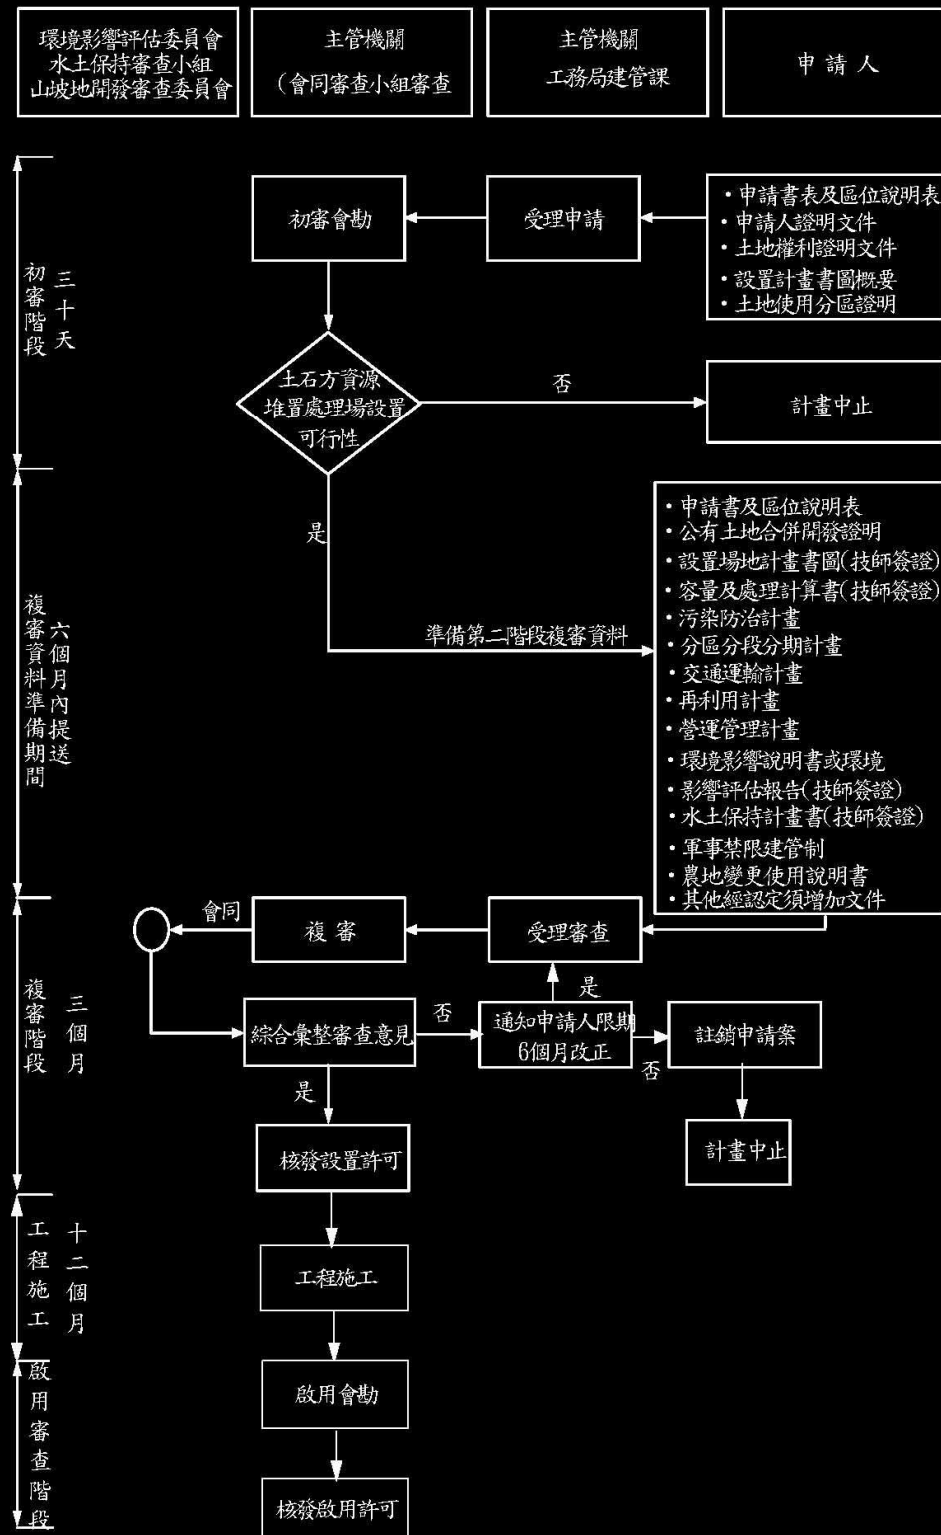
環境影響評估委員會
水土保持審查小組
山坡地開發審查委員會

主管機關
（會同審查小組審查

主管機關
工務局建管課

申請人

初審階段 三十天

初審會勘

受理申請

・申請書表及區位說明表
・申請人證明文件
・土地權利證明文件
・設置計畫書圖概要
・土地使用分區證明

土石方資源堆置處理場設置可行性

否

計畫中止

是

複審資料準備期間 六個月內提送

準備第二階段複審資料

・申請書及區位說明表
・公有土地合併開發證明
・設置場地計畫書圖(技師簽證)
・容量及處理計算書(技師簽證)
・污染防治計畫
・分區分段分期計畫
・交通運輸計畫
・再利用計畫
・營運管理計畫
・環境影響說明書或環境
・影響評估報告(技師簽證)
・水土保持計畫書(技師簽證)
・軍事禁限建管制
・農地變更使用說明書
・其他經認定須增加文件

複審階段 三個月

會同

複 審

受理審查

是

綜合彙整審查意見

否

通知申請人限期6個月改正

註銷申請案

否

是

核發設置許可

計畫中止

工程施工 十二個月

工程施工

啟用審查階段

啟用會勘

核發啟用許可